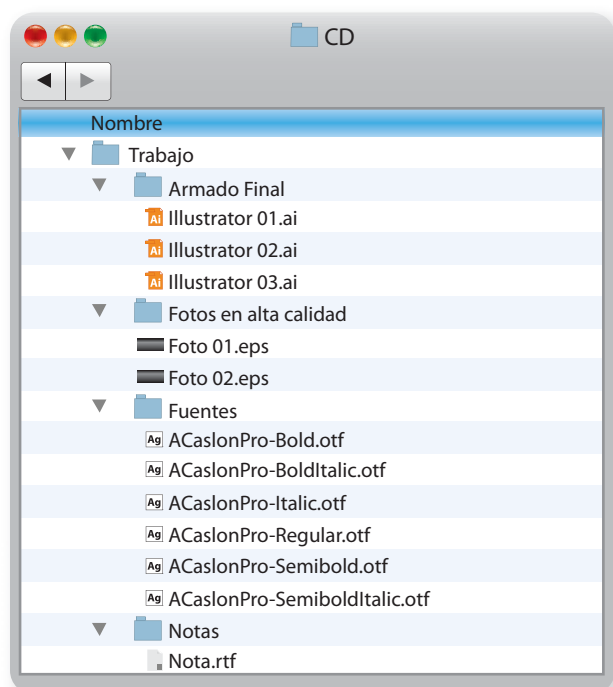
CD

Nombre
Trabajo
Armado Final
Ai Illustrator 01.ai
Ai Illustrator 02.ai
Ai Illustrator 03.ai
Fotos en alta calidad
Foto 01.eps
Foto 02.eps
Fuentes
Ag ACaslonPro-Bold.otf
Ag ACaslonPro-BoldItalic.otf
Ag ACaslonPro-Italic.otf
Ag ACaslonPro-Regular.otf
Ag ACaslonPro-Semibold.otf
Ag ACaslonPro-SemiboldItalic.otf
Notas
Nota.rtf